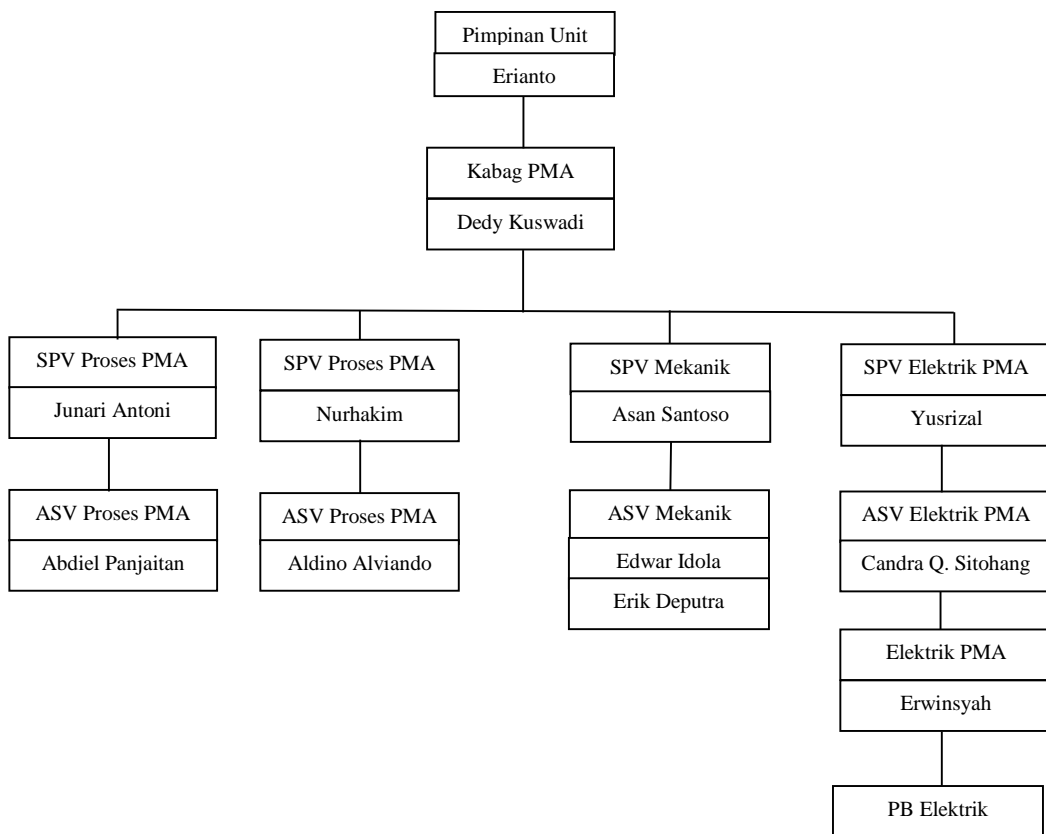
Pimpinan Unit
Erianto

Kabag PMA
Dedy Kuswadi

SPV Proses PMA
Junari Antoni

ASV Proses PMA
Abdiel Panjaitan

SPV Proses PMA
Nurhakim

ASV Proses PMA
Aldino Alviando

SPV Mekanik
Asan Santoso

ASV Mekanik
Edwar Idola
Erik Deputra

SPV Elektrik PMA
Yusrizal

ASV Elektrik PMA
Candra Q. Sitohang

Elektrik PMA
Erwinsyah

PB Elektrik